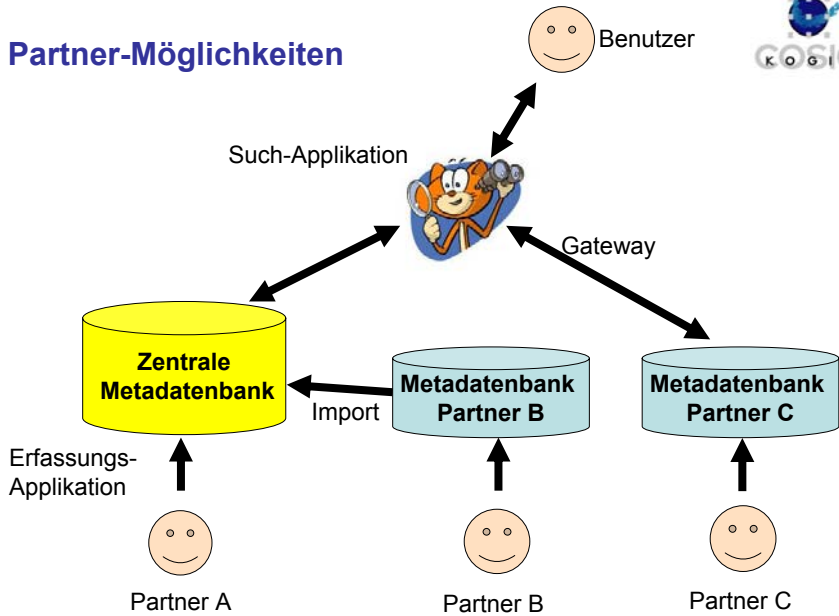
Partner-Möglichkeiten

Benutzer

K O G I

Such-Applikation

Gateway

Zentrale Metadatenbank

Metadatenbank Partner B

Metadatenbank Partner C

Import

Erfassungs-Applikation

Partner A

Partner B

Partner C